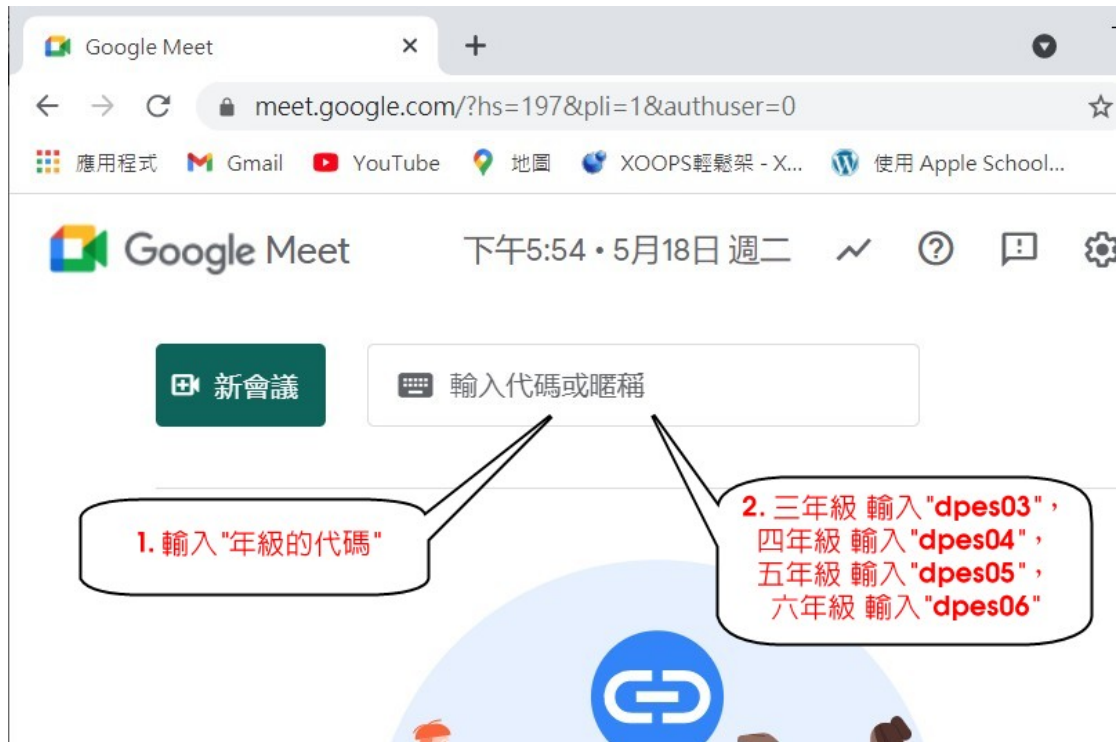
Google Meet ×
+

meet.google.com/?hs=197&pli=1&authuser=0

應用程式 Gmail YouTube 地圖 XOOPS輕鬆架 - X... 使用 Apple School...

Google Meet 下午5:54 • 5月18日 週二

新會議

輸入代碼或暱稱

1. 輸入"年級的代碼"

2. 三年級 輸入"dpes03"，四年級 輸入"dpes04"，五年級 輸入"dpes05"，六年級 輸入"dpes06"